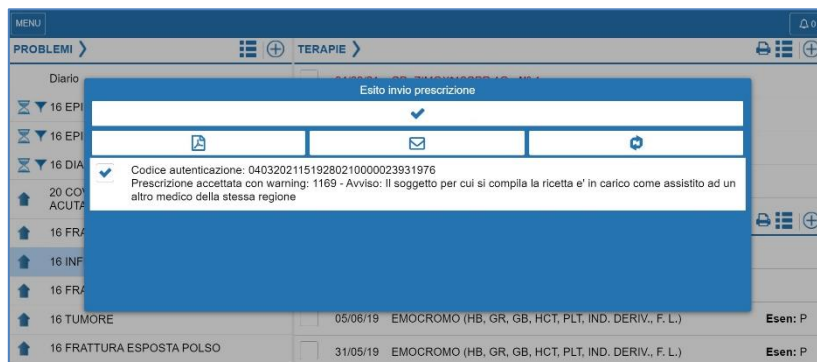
MENU

PROBLEMI ❯

TERAPIE ❯

Diario

16 EPI

16 EPI

16 DIA

20 CO ACUTA

16 FRA

16 INF

16 FRA

16 TUMORE

16 FRATTURA ESPOSTA POLSO

Esito invio prescrizione

Codice autenticazione: 040320211519280210000023931976
Prescrizione accettata con warning: 1169 - Avviso: Il soggetto per cui si compila la ricetta e' in carico come assistito ad un altro medico della stessa regione

05/06/19 EMOCROMO (HB, GR, GB, HCT, PLT, IND. DERIV., F. L.) Esen: P

31/05/19 EMOCROMO (HB, GR, GB, HCT, PLT, IND. DERIV., F. L.) Esen: P